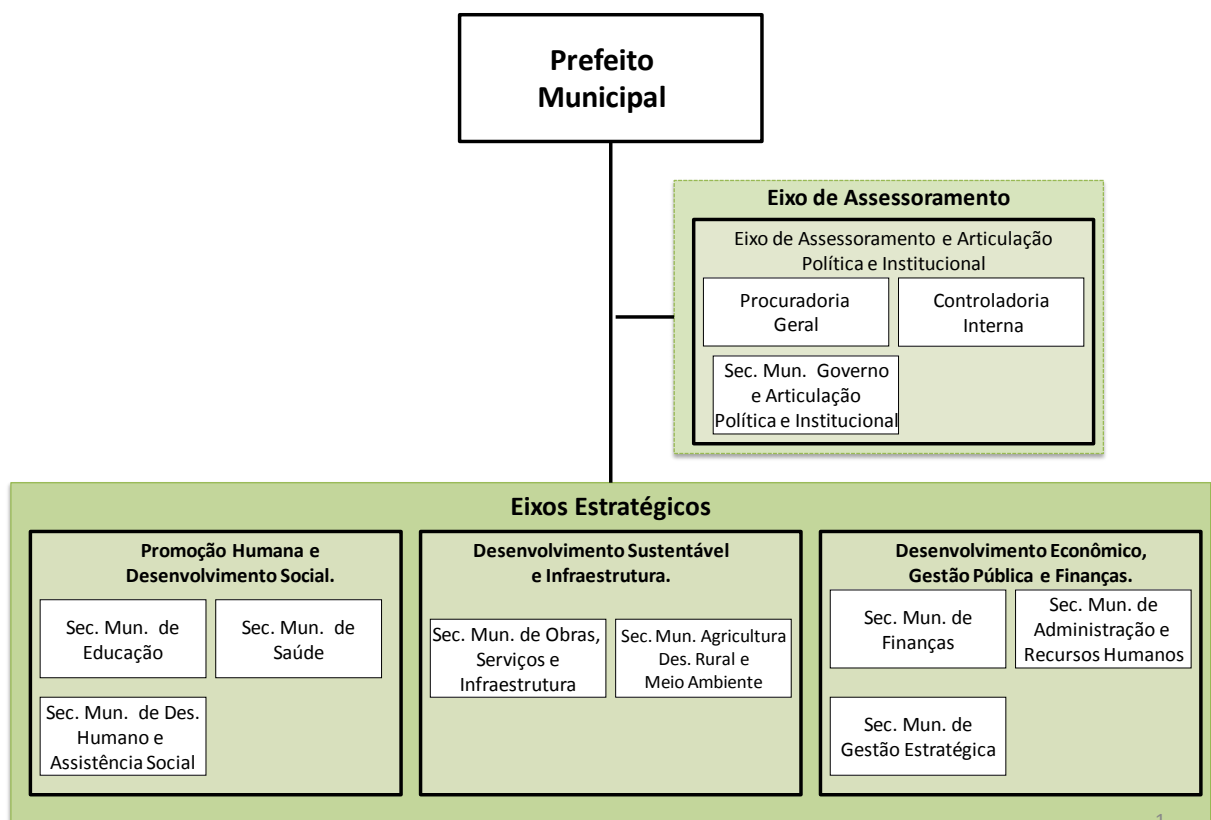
Prefeito Municipal

Eixo de Assessoramento

Eixo de Assessoramento e Articulação Política e Institucional

Procuradoria Geral

Controladoria Interna

Sec. Mun. Governo e Articulação Política e Institucional

Eixos Estratégicos

Promoção Humana e Desenvolvimento Social.

Sec. Mun. de Educação

Sec. Mun. de Saúde

Sec. Mun. de Des. Humano e Assistência Social

Desenvolvimento Sustentável e Infraestrutura.

Sec. Mun. de Obras, Serviços e Infraestrutura

Sec. Mun. Agricultura Des. Rural e Meio Ambiente

Desenvolvimento Econômico, Gestão Pública e Finanças.

Sec. Mun. de Finanças

Sec. Mun. de Administração e Recursos Humanos

Sec. Mun. de Gestão Estratégica

1